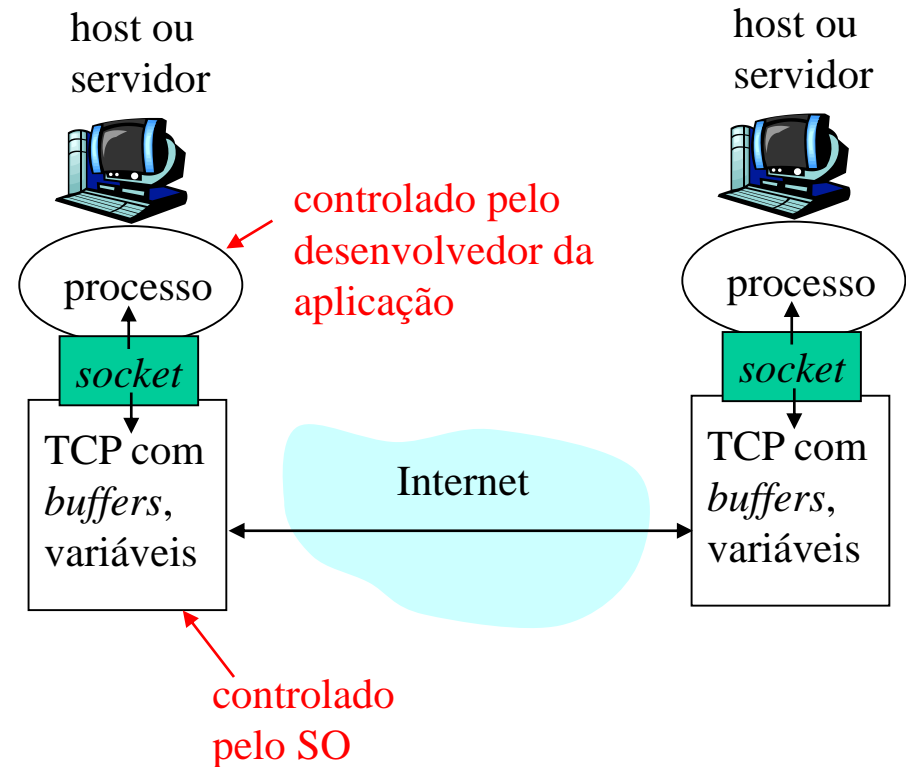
host ou servidor

controlado pelo desenvolvedor da aplicação

processo

socket

TCP com buffers, variáveis

Internet

host ou servidor

processo

socket

TCP com buffers, variáveis

controlado pelo SO